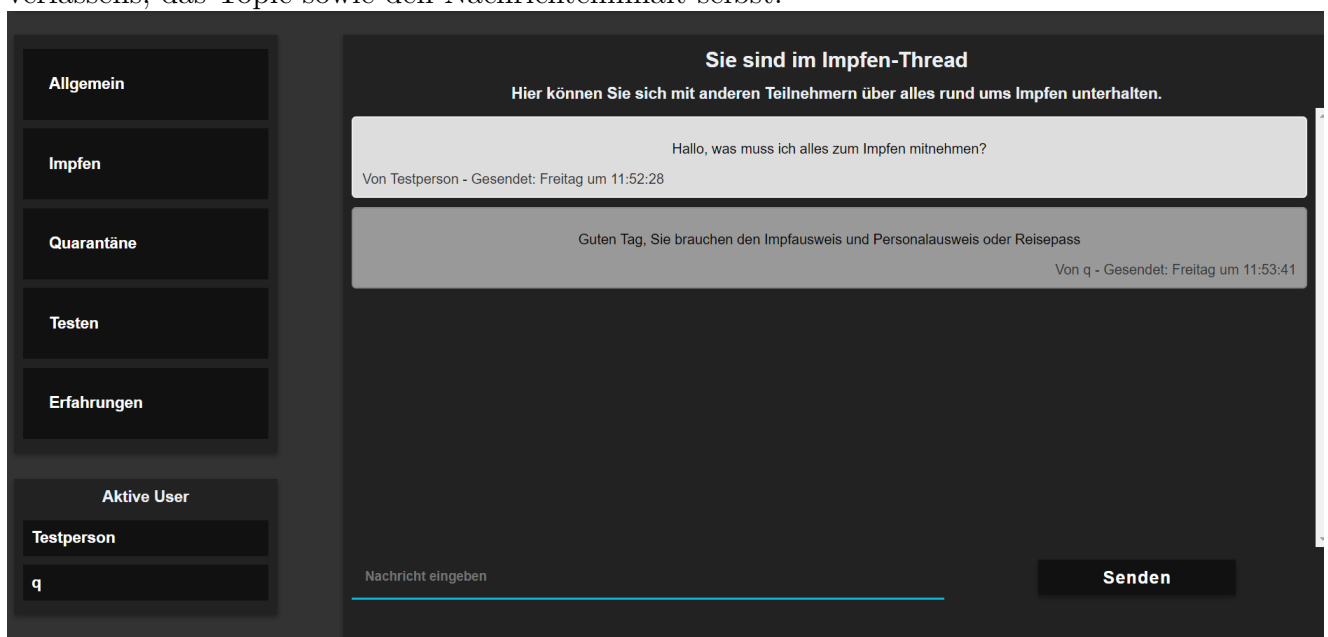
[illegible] das Topic sowie den Nachrichteninhalt selbst.

Allgemein

Impfen

Quarantäne

Testen

Erfahrungen

Aktive User

Testperson

q

Sie sind im Impfen-Thread

Hier können Sie sich mit anderen Teilnehmern über alles rund ums Impfen unterhalten.

Hallo, was muss ich alles zum Impfen mitnehmen?

Von Testperson - Gesendet: Freitag um 11:52:28

Guten Tag, Sie brauchen den Impfausweis und Personalausweis oder Reisepass

Von q - Gesendet: Freitag um 11:53:41

Nachricht eingeben

Senden